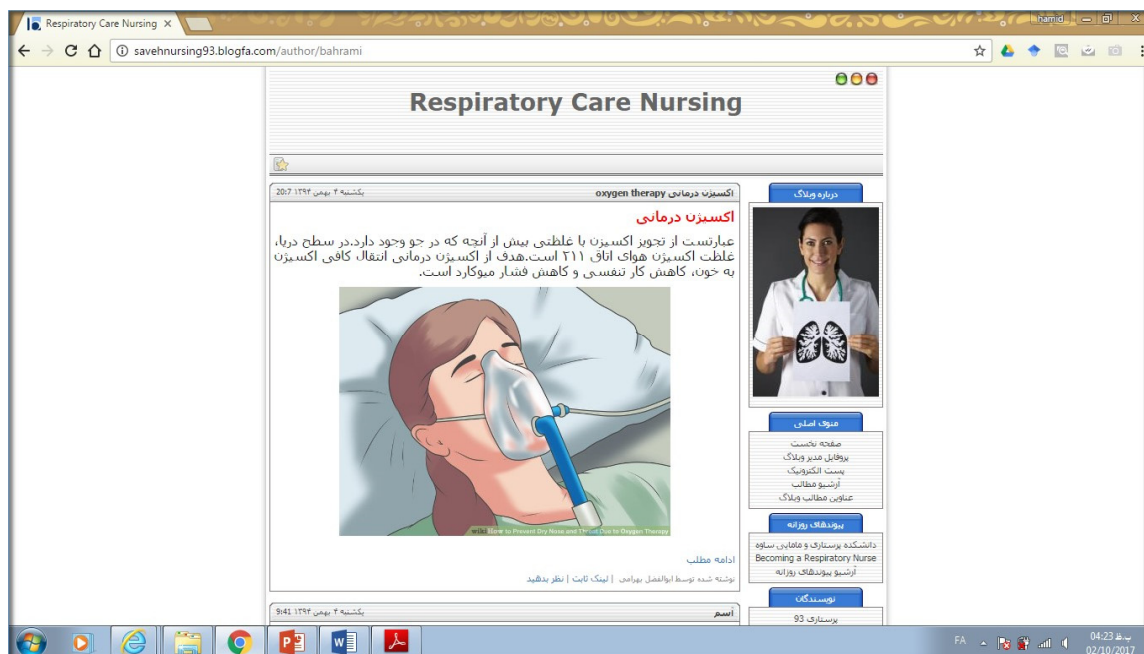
Respiratory Care Nursing ×

hamid

savehnursing93.blogfa.com/author/bahrami

Respiratory Care Nursing

اکسیژن درمانی oxygen therapy

یکشنبه ۴ بهمن ۱۳۹۴ 20:7

اکسیژن درمانی

عبارتست از تجویز اکسیژن با غلظتی بیش از آنچه که در جو وجود دارد.در سطح دریا، غلظت اکسیژن هوای اتاق ۲۱٪ است.هدف از اکسیژن درمانی انتقال کافی اکسیژن به خون، کاهش کار تنفسی و کاهش فشار میوکارد است.

wiki How to Prevent Dry Nose and Throat Due to Oxygen Therapy

ادامه مطلب

نوشته شده توسط ابوالفضل بهرامی | لینک ثابت | نظر بدهید

آسم

یکشنبه ۴ بهمن ۱۳۹۴ 9:41

درباره وبلاگ

منوی اصلی

صفحه نخست
پروفایل مدیر وبلاگ
پست الکترونیک
آرشیو مطالب
عناوین مطالب وبلاگ

پیوندهای روزانه

دانشکده پرستاری و مامایی ساوه
Becoming a Respiratory Nurse
آرشیو پیوندهای روزانه

نویسندگان

پرستاری 93

FA

04:23 ب.ظ
02/10/2017